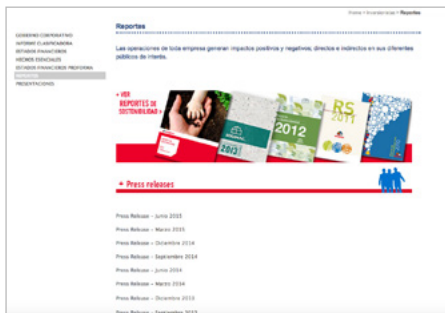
Inicio > Inversionistas > Reportes

Reportes

GOBIERNO CORPORATIVO
INFORME CLASIFICADORA
ESTADOS FINANCIEROS
HECHOS ESENCIALES
ESTADOS FINANCIEROS PROFORMA
REPORTES
PRESENTACIONES

Las operaciones de toda empresa generan impactos positivos y negativos, directos e indirectos en sus diferentes públicos de interés.

+ VER REPORTES DE SOSTENIBILIDAD +

2012

RS 2011

2013

Press releases

Press Release – Junio 2015

Press Release – Marzo 2015

Press Release – Diciembre 2014

Press Release – Septiembre 2014

Press Release – Junio 2014

Press Release – Marzo 2014

Press Release – Diciembre 2013

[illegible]